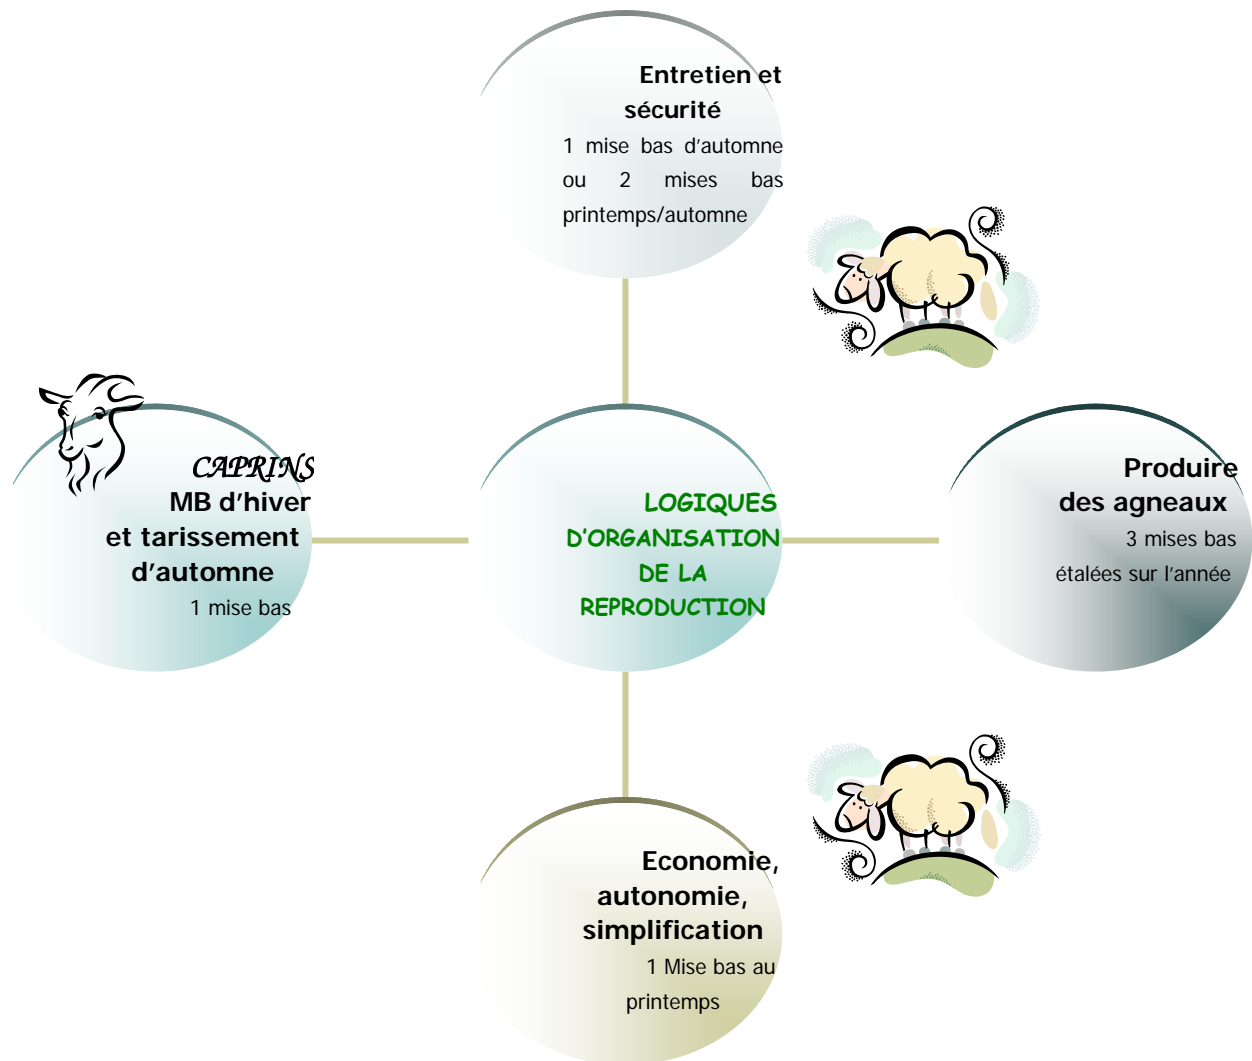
Entretien et sécurité
1 mise bas d'automne ou 2 mises bas printemps/automne

CAPRINS
MB d'hiver et tarissement d'automne
1 mise bas

LOGIQUES D'ORGANISATION DE LA REPRODUCTION

Produire des agneaux
3 mises bas étalées sur l'année

Economie, autonomie, simplification
1 Mise bas au printemps